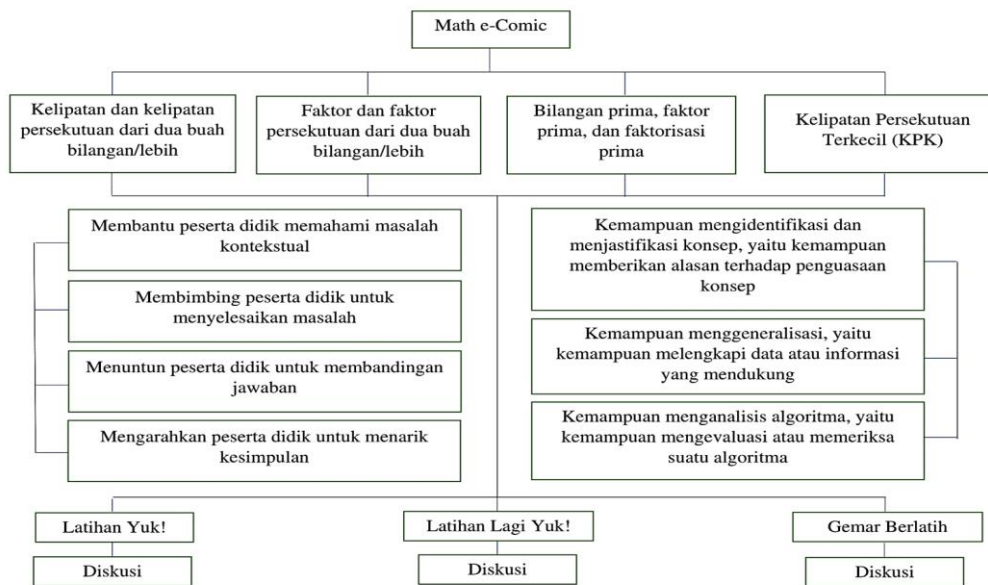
Math e-Comic

Kelipatan dan kelipatan persekutuan dari dua buah bilangan/lebih

Faktor dan faktor persekutuan dari dua buah bilangan/lebih

Bilangan prima, faktor prima, dan faktorisasi prima

Kelipatan Persekutuan Terkecil (KPK)

Membantu peserta didik memahami masalah kontekstual

Membimbing peserta didik untuk menyelesaikan masalah

Menuntun peserta didik untuk membandingan jawaban

Mengarahkan peserta didik untuk menarik kesimpulan

Kemampuan mengidentifikasi dan menjastifikasi konsep, yaitu kemampuan memberikan alasan terhadap penguasaan konsep

Kemampuan menggeneralisasi, yaitu kemampuan melengkapi data atau informasi yang mendukung

Kemampuan menganalisis algoritma, yaitu kemampuan mengevaluasi atau memeriksa suatu algoritma

Latihan Yuk!

Diskusi

Latihan Lagi Yuk!

Diskusi

Gemar Berlatih

Diskusi